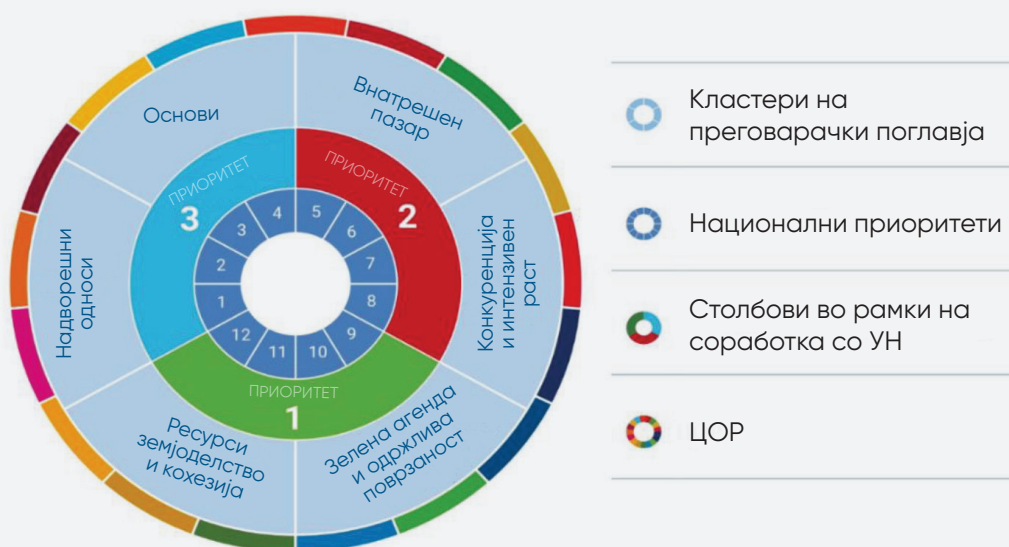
Основи

Внатрешен пазар

Конкуренција и интензивен раст

Зелена агенда и одржлива поврзаност

Ресурси земјоделство и кохезија

Надворешни односи

ПРИОРИТЕТ
3

ПРИОРИТЕТ
2

ПРИОРИТЕТ
1

4
5
6
7
8
9
10
11
12
1
2
3

Кластери на преговарачки поглавја

Национални приоритети

Столбови во рамки на соработка со УН

ЦОР